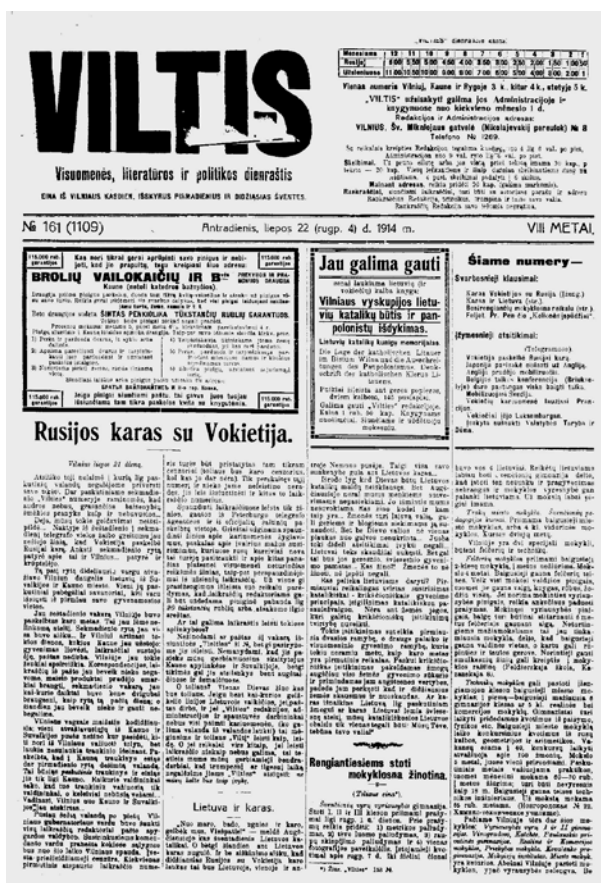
VILTIS

Visuomenės, literatūros ir politikos dienraštis

EINA IŠ VILNIAUS KASDIEN, IŠSKYRUS PIRMADIENIUS IR DIDŽIASIAS ŠVENTES.

№ 161 (1109)

Antradienis, liepos 22 (rugp. 4) d. 1914 m.

VIII METAI.

BROLIŲ VAILOKAIČIŲ IR B-vės

Jau galima gauti

Vilniaus vyskupijos lietuvių katalikų būtis ir panpolonistų išdykimas.

Šiame numery—

Rusijos karas su Vokietija.

Lietuva ir karas.

Rengiantiesiems stoti mokyklosna žinotina.

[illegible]